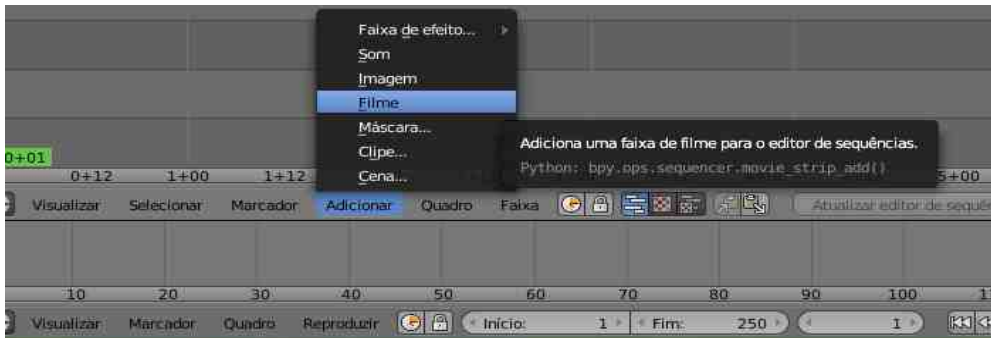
Faixa de efeito...
Som
Imagem
Filme
Máscara...
Clipe...
Cena...

Adiciona uma faixa de filme para o editor de sequências.
Python: bpy.ops.sequencer.movie_strip_add()

0+01
0+12
1+00
1+12
5+00

Visualizar Selecionar Marcador Adicionar Quadro Faixa
Atualizar editor de sequê

10 20 30 40 50 60 70 80 90 100

Visualizar Marcador Quadro Reproduzir
Início: 1
Fim: 250
1